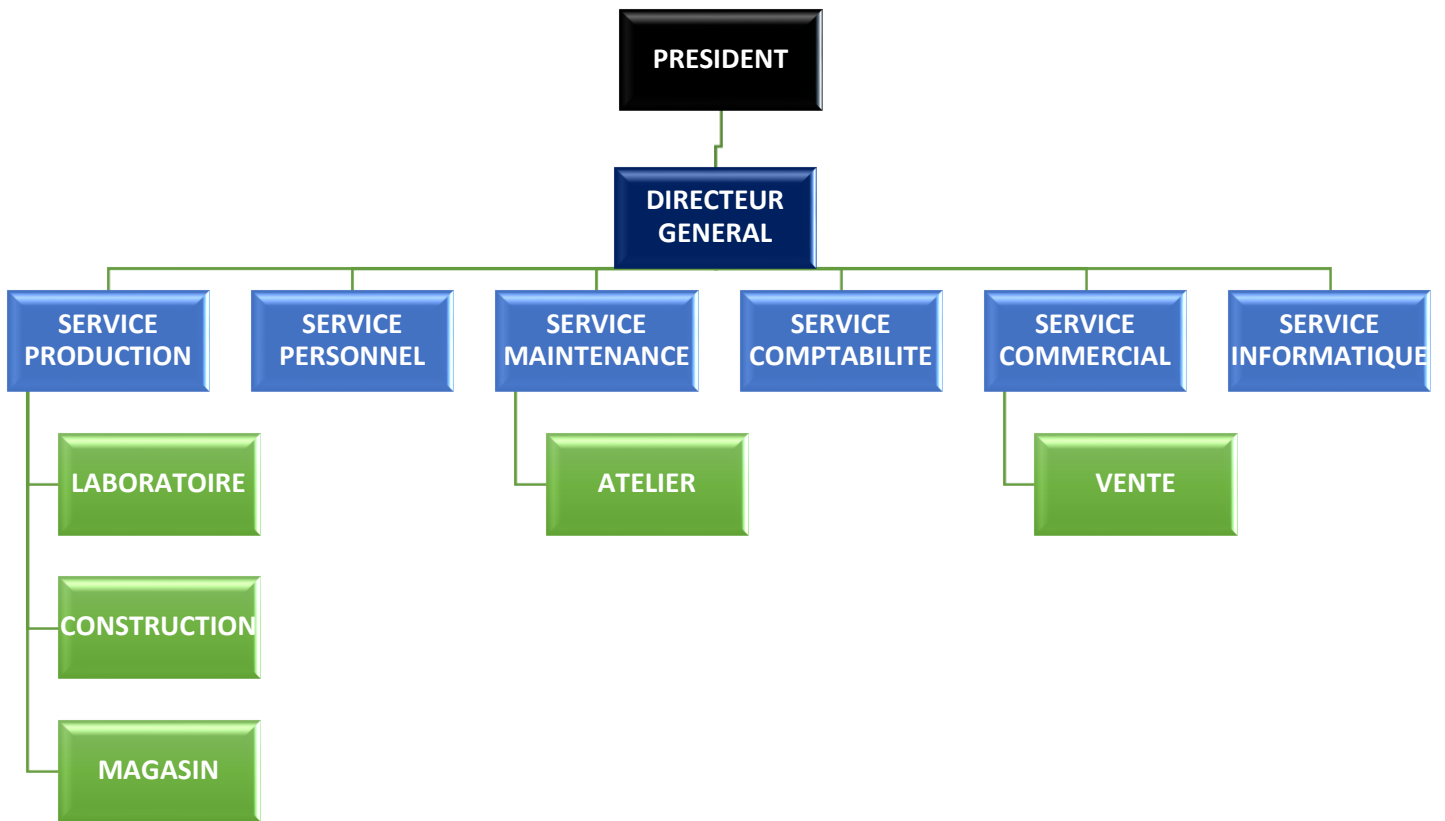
PRESIDENT

DIRECTEUR GENERAL

SERVICE PRODUCTION

SERVICE PERSONNEL

SERVICE MAINTENANCE

SERVICE COMPTABILITE

SERVICE COMMERCIAL

SERVICE INFORMATIQUE

LABORATOIRE

CONSTRUCTION

MAGASIN

ATELIER

VENTE